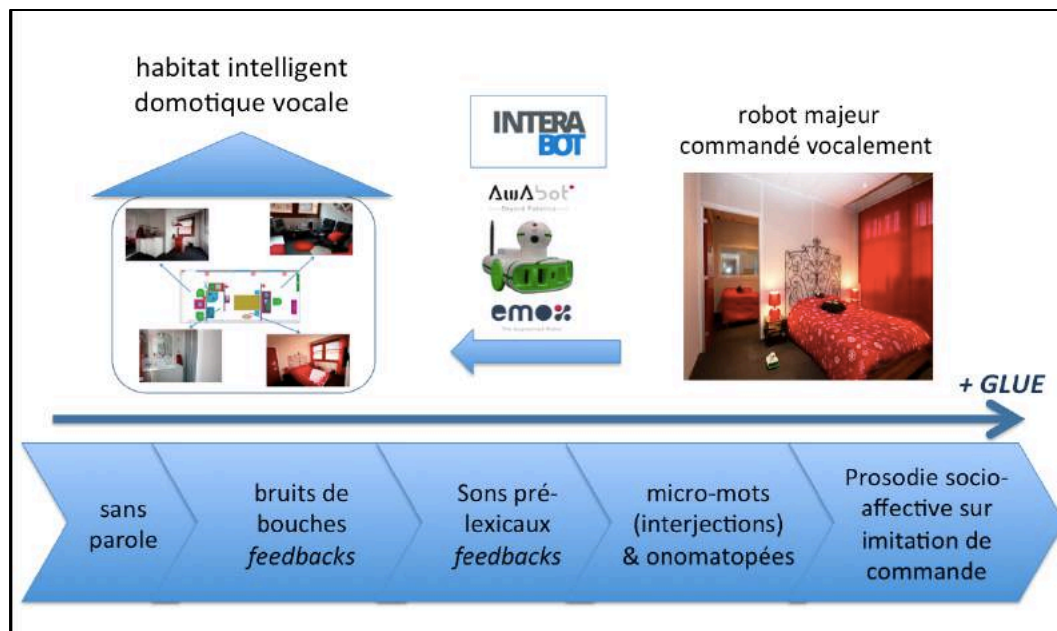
habitat intelligent domotique vocale

INTERA BOT

AwAbot
Beyond Robotics

emox
The Augmented Robot

robot majeur commandé vocalement

+ GLUE

sans parole

bruits de bouches *feedbacks*

Sons prélexicaux *feedbacks*

micro-mots (interjections) & onomatopées

Prosodie socio-affective sur imitation de commande